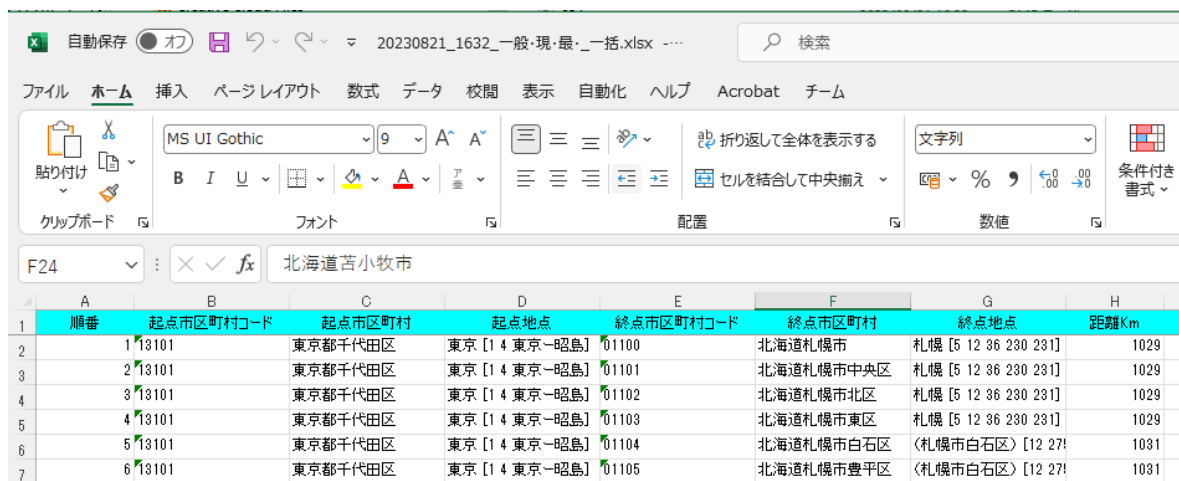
自動保存 オフ 20230821_1632_一般·現·最·_一括.xlsx -··· 検索

ファイル ホーム 挿入 ページ レイアウト 数式 データ 校閲 表示 自動化 ヘルプ Acrobat チーム

貼り付け クリップボード

MS UI Gothic 9 A^ A˅ B I U フォント

折り返して全体を表示する セルを結合して中央揃え 配置

文字列 % 数値

条件付き書式

F24 北海道苫小牧市

| | A | B | C | D | E | F | G | H |
|---|---|---|---|---|---|---|---|---|
| 1 | 順番 | 起点市区町村コード | 起点市区町村 | 起点地点 | 終点市区町村コード | 終点市区町村 | 終点地点 | 距離Km |
| 2 | 1 | 13101 | 東京都千代田区 | 東京 [1 4 東京一昭島] | 01100 | 北海道札幌市 | 札幌 [5 12 36 230 231] | 1029 |
| 3 | 2 | 13101 | 東京都千代田区 | 東京 [1 4 東京一昭島] | 01101 | 北海道札幌市中央区 | 札幌 [5 12 36 230 231] | 1029 |
| 4 | 3 | 13101 | 東京都千代田区 | 東京 [1 4 東京一昭島] | 01102 | 北海道札幌市北区 | 札幌 [5 12 36 230 231] | 1029 |
| 5 | 4 | 13101 | 東京都千代田区 | 東京 [1 4 東京一昭島] | 01103 | 北海道札幌市東区 | 札幌 [5 12 36 230 231] | 1029 |
| 6 | 5 | 13101 | 東京都千代田区 | 東京 [1 4 東京一昭島] | 01104 | 北海道札幌市白石区 | (札幌市白石区) [12 27 | 1031 |
| 7 | 6 | 13101 | 東京都千代田区 | 東京 [1 4 東京一昭島] | 01105 | 北海道札幌市豊平区 | (札幌市白石区) [12 27 | 1031 |